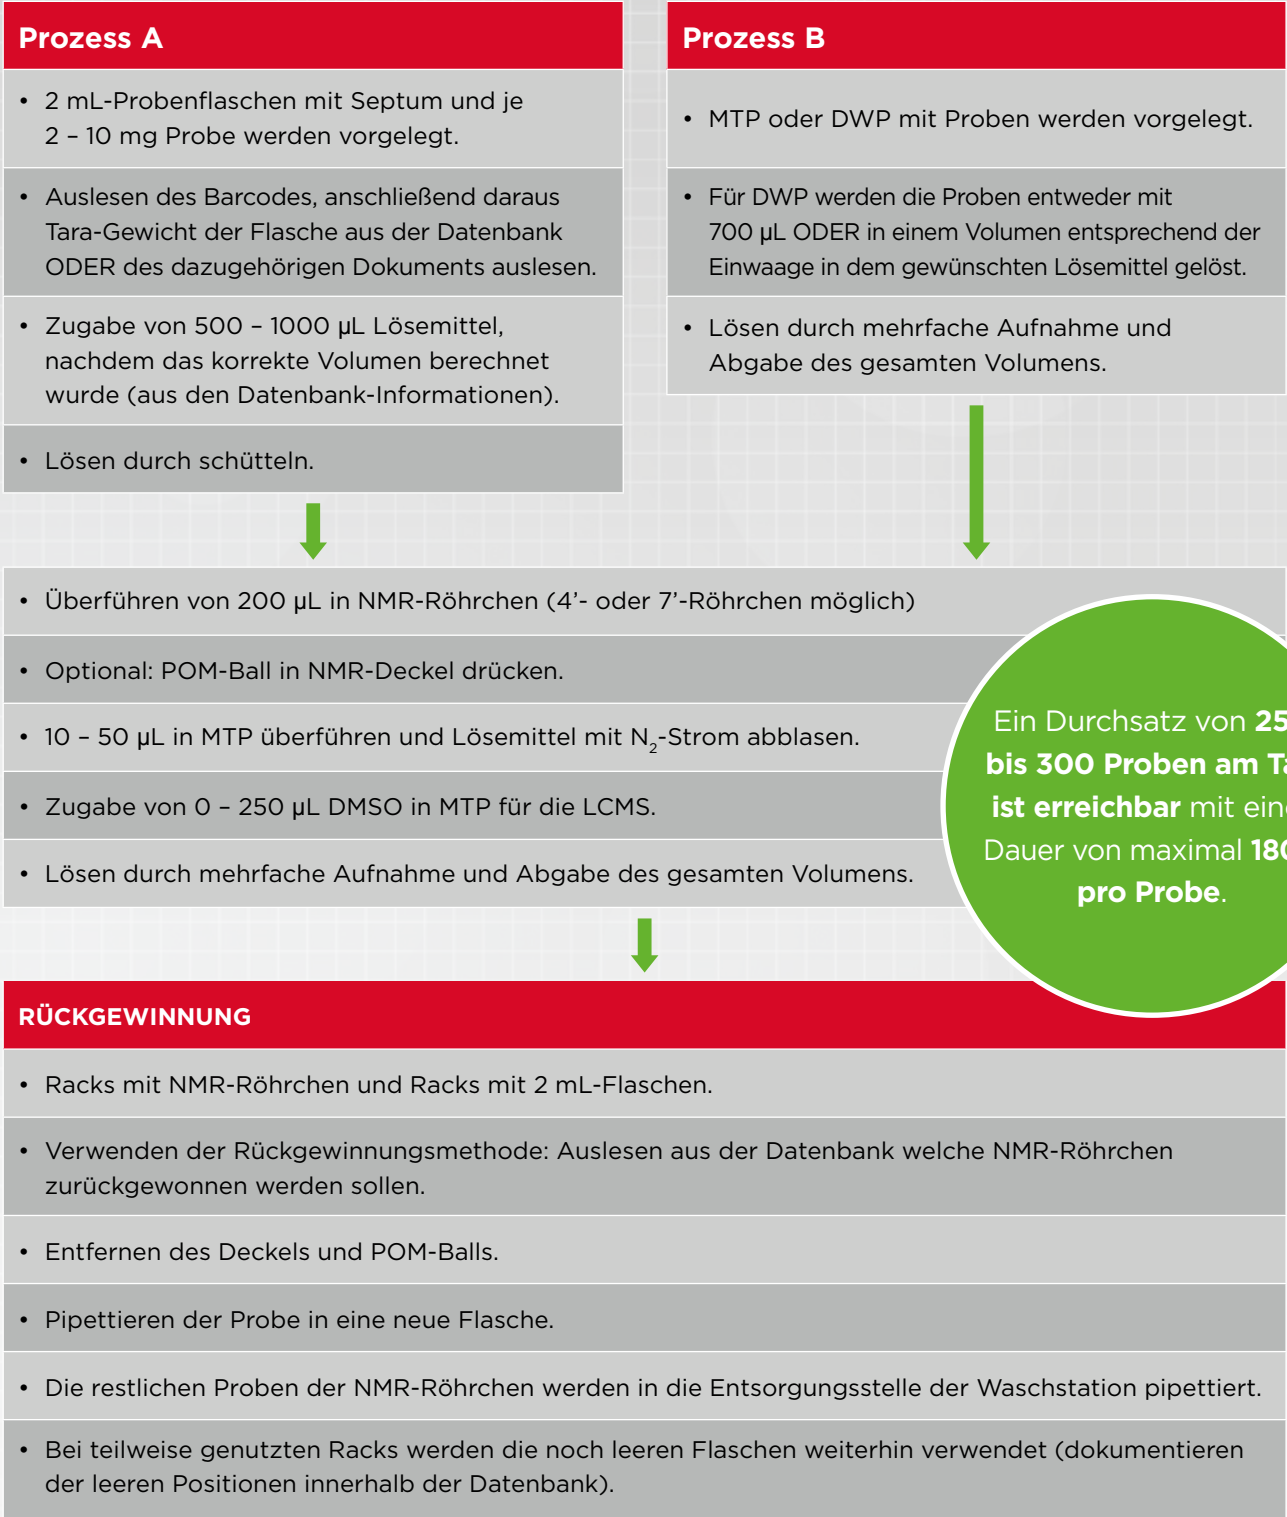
Prozess A

• 2 mL-Probenflaschen mit Septum und je 2 – 10 mg Probe werden vorgelegt.

• Auslesen des Barcodes, anschließend daraus Tara-Gewicht der Flasche aus der Datenbank ODER des dazugehörigen Dokuments auslesen.

• Zugabe von 500 – 1000 µL Lösemittel, nachdem das korrekte Volumen berechnet wurde (aus den Datenbank-Informationen).

• Lösen durch schütteln.

Prozess B

• MTP oder DWP mit Proben werden vorgelegt.

• Für DWP werden die Proben entweder mit 700 µL ODER in einem Volumen entsprechend der Einwaage in dem gewünschten Lösemittel gelöst.

• Lösen durch mehrfache Aufnahme und Abgabe des gesamten Volumens.

• Überführen von 200 µL in NMR-Röhrchen (4’- oder 7’-Röhrchen möglich)

• Optional: POM-Ball in NMR-Deckel drücken.

• 10 – 50 µL in MTP überführen und Lösemittel mit $N_2$-Strom abblasen.

• Zugabe von 0 – 250 µL DMSO in MTP für die LCMS.

• Lösen durch mehrfache Aufnahme und Abgabe des gesamten Volumens.

Ein Durchsatz von 25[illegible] bis 300 Proben am T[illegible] ist erreichbar mit ein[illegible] Dauer von maximal 18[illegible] pro Probe.

RÜCKGEWINNUNG

• Racks mit NMR-Röhrchen und Racks mit 2 mL-Flaschen.

• Verwenden der Rückgewinnungsmethode: Auslesen aus der Datenbank welche NMR-Röhrchen zurückgewonnen werden sollen.

• Entfernen des Deckels und POM-Balls.

• Pipettieren der Probe in eine neue Flasche.

• Die restlichen Proben der NMR-Röhrchen werden in die Entsorgungsstelle der Waschstation pipettiert.

• Bei teilweise genutzten Racks werden die noch leeren Flaschen weiterhin verwendet (dokumentieren der leeren Positionen innerhalb der Datenbank).